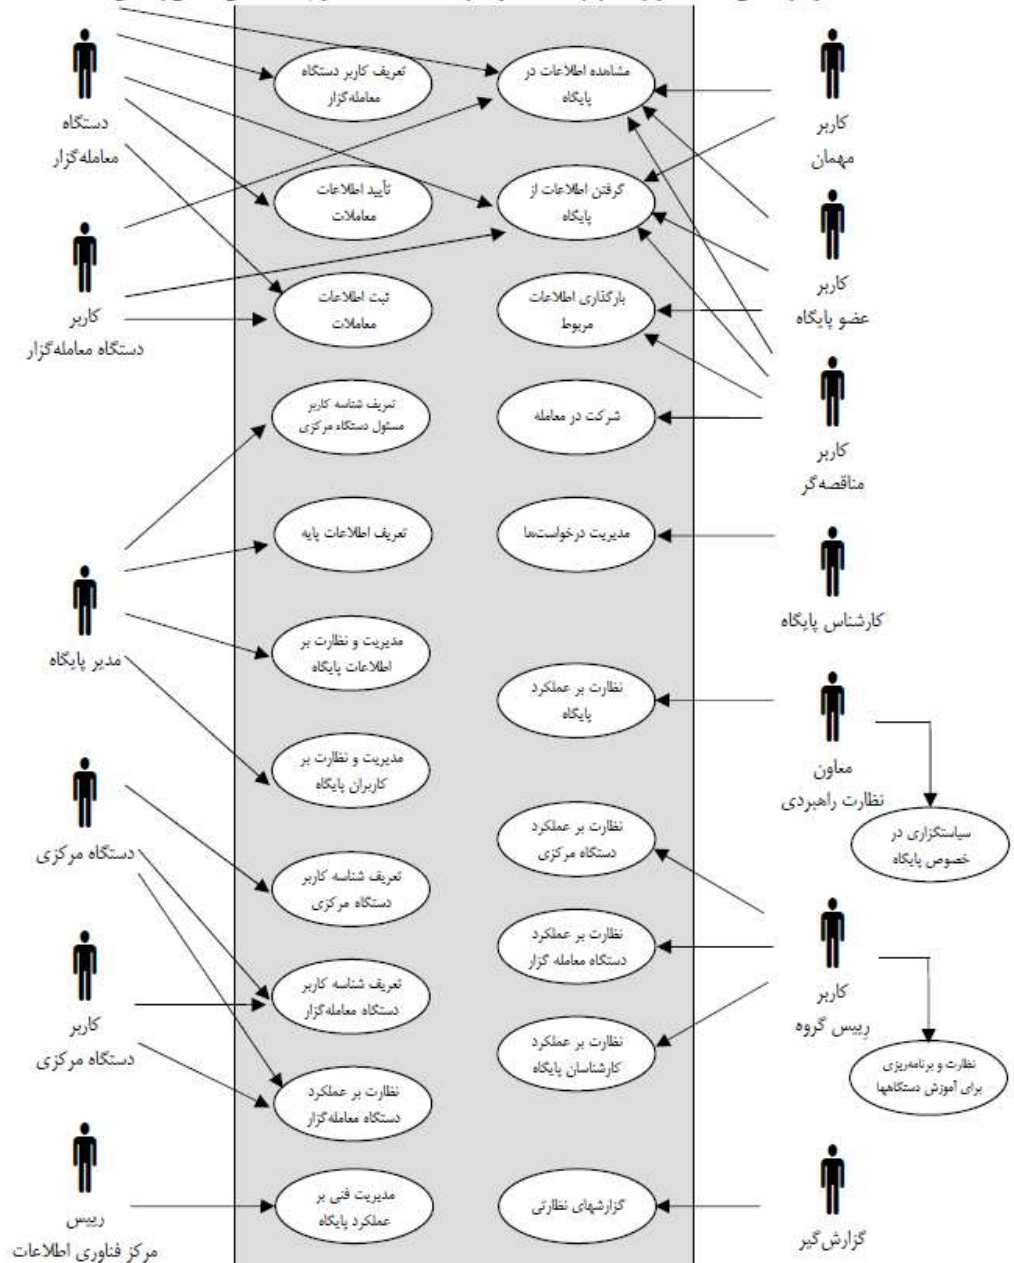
دستگاه معامله‌گزار

کاربر دستگاه معامله‌گزار

مدیر پایگاه

دستگاه مرکزی

کاربر دستگاه مرکزی

رییس مرکز فناوری اطلاعات

تعریف کاربر دستگاه معامله‌گزار

تأیید اطلاعات معاملات

ثبت اطلاعات معاملات

تعریف شناسه کاربر مسئول دستگاه مرکزی

تعریف اطلاعات پایه

مدیریت و نظارت بر اطلاعات پایگاه

مدیریت و نظارت بر کاربران پایگاه

تعریف شناسه کاربر دستگاه مرکزی

تعریف شناسه کاربر دستگاه معامله‌گزار

نظارت بر عملکرد دستگاه معامله‌گزار

مدیریت فنی بر عملکرد پایگاه

مشاهده اطلاعات در پایگاه

گرفتن اطلاعات از پایگاه

بارگذاری اطلاعات مربوط

شرکت در معامله

مدیریت درخواست‌ها

نظارت بر عملکرد پایگاه

نظارت بر عملکرد دستگاه مرکزی

نظارت بر عملکرد دستگاه معامله گزار

نظارت بر عملکرد کارشناسان پایگاه

گزارشهای نظارتی

کاربر مهمان

کاربر عضو پایگاه

کاربر مناقصه‌گر

کارشناس پایگاه

معاون نظارت راهبردی

سیاستگزاری در خصوص پایگاه

کاربر رییس گروه

نظارت و برنامه‌ریزی برای آموزش دستگاهها

گزارش‌گیر